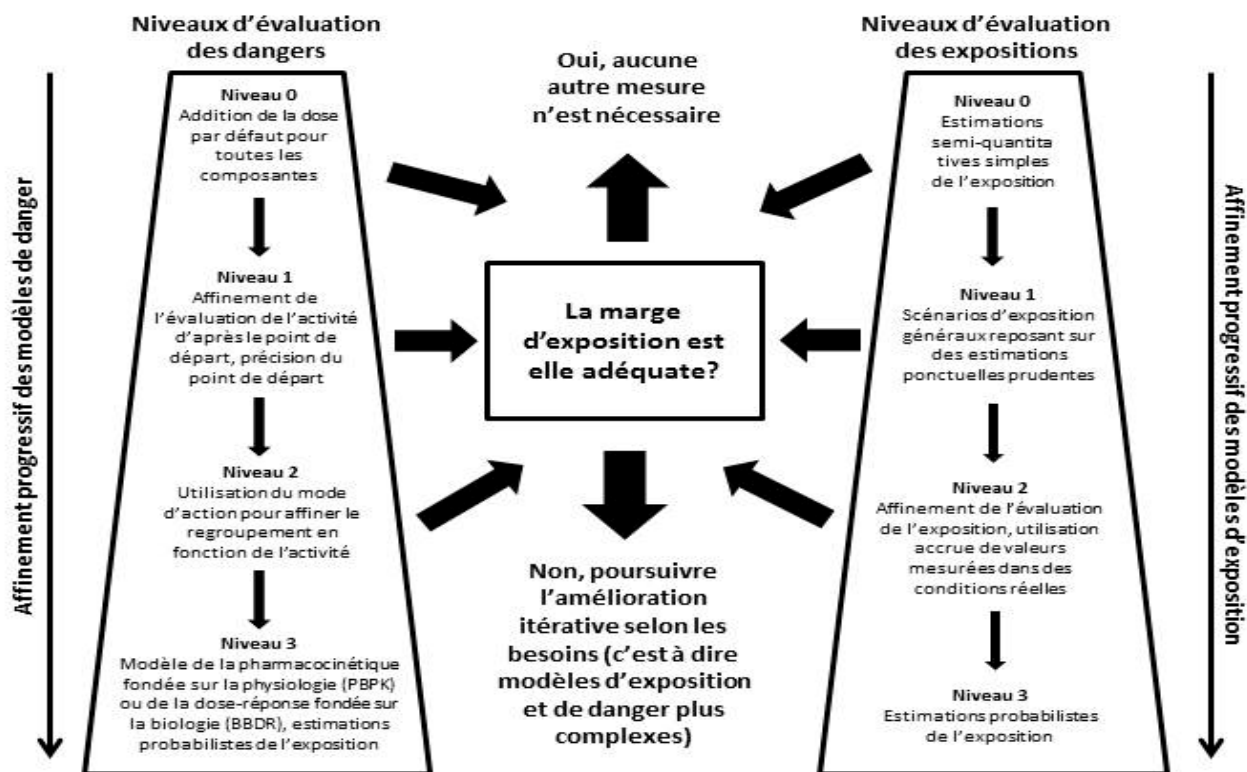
Niveaux d'évaluation des dangers

Niveau 0
Addition de la dose par défaut pour toutes les composantes

Niveau 1
Affinement de l'évaluation de l'activité d'après le point de départ, précision du point de départ

Niveau 2
Utilisation du mode d'action pour affiner le regroupement en fonction de l'activité

Niveau 3
Modèle de la pharmacocinétique fondée sur la physiologie (PBPK) ou de la dose-réponse fondée sur la biologie (BBDR), estimations probabilistes de l'exposition

Affinement progressif des modèles de danger

Oui, aucune autre mesure n'est nécessaire

La marge d'exposition est elle adéquate?

Non, poursuivre l'amélioration itérative selon les besoins (c'est à dire modèles d'exposition et de danger plus complexes)

Niveaux d'évaluation des expositions

Niveau 0
Estimations semi-quantitatives simples de l'exposition

Niveau 1
Scénarios d'exposition généraux reposant sur des estimations ponctuelles prudentes

Niveau 2
Affinement de l'évaluation de l'exposition, utilisation accrue de valeurs mesurées dans des conditions réelles

Niveau 3
Estimations probabilistes de l'exposition

Affinement progressif des modèles d'exposition